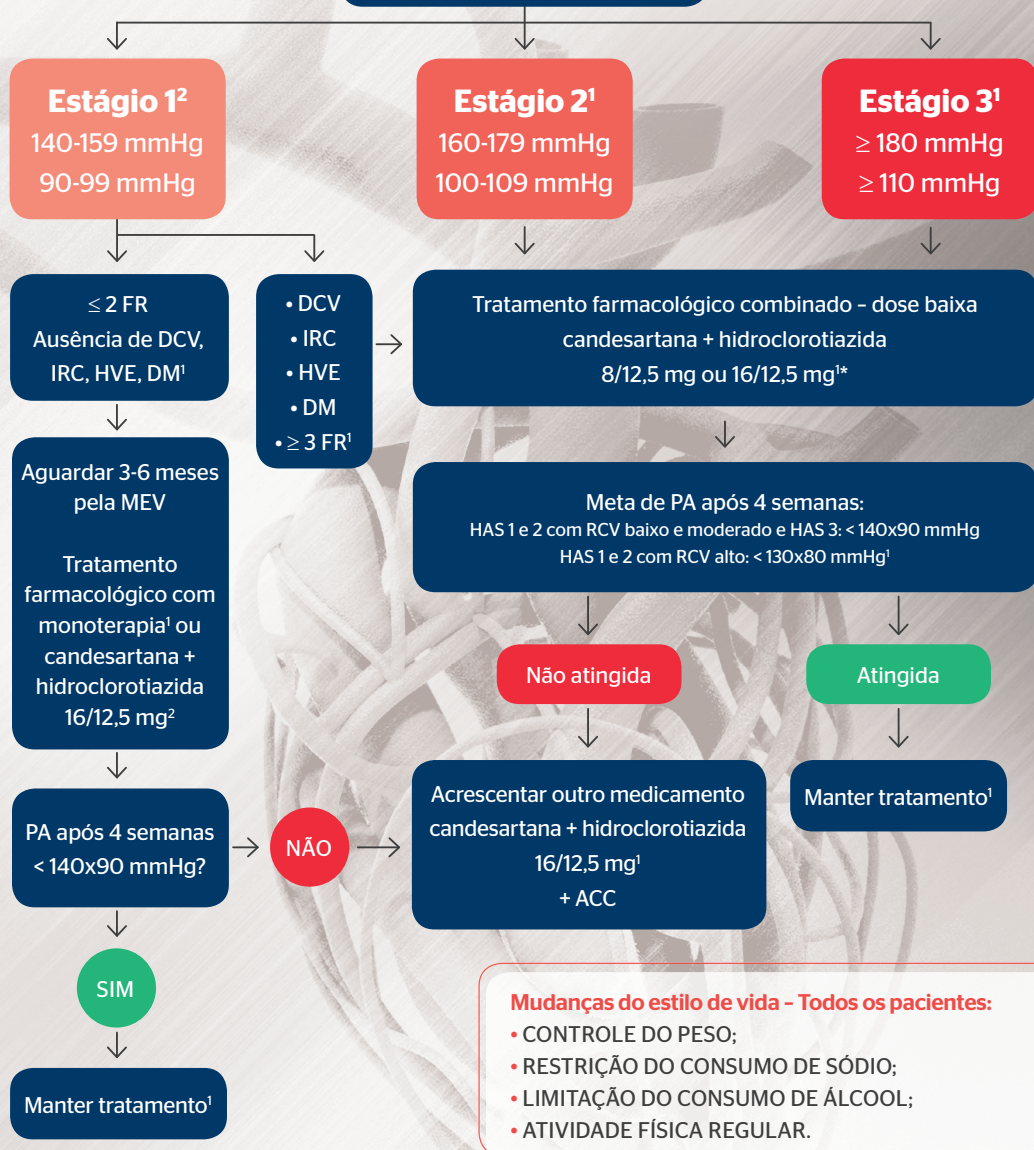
**Estágio 1$^2$**
140-159 mmHg
90-99 mmHg

**Estágio 2$^1$**
160-179 mmHg
100-109 mmHg

**Estágio 3$^1$**
$\geq$ 180 mmHg
$\geq$ 110 mmHg

$\leq$ 2 FR
Ausência de DCV, IRC, HVE, DM$^1$

• DCV
• IRC
• HVE
• DM
• $\geq$ 3 FR$^1$

Tratamento farmacológico combinado – dose baixa candesartana + hidroclorotiazida 8/12,5 mg ou 16/12,5 mg$^{1*}$

Aguardar 3-6 meses pela MEV

Tratamento farmacológico com monoterapia$^1$ ou candesartana + hidroclorotiazida 16/12,5 mg$^2$

Meta de PA após 4 semanas:
HAS 1 e 2 com RCV baixo e moderado e HAS 3: < 140x90 mmHg
HAS 1 e 2 com RCV alto: < 130x80 mmHg$^1$

Não atingida

Atingida

PA após 4 semanas < 140x90 mmHg?

NÃO

Acrescentar outro medicamento candesartana + hidroclorotiazida 16/12,5 mg$^1$ + ACC

Manter tratamento$^1$

SIM

Manter tratamento$^1$

Mudanças do estilo de vida – Todos os pacientes:
• CONTROLE DO PESO;
• RESTRIÇÃO DO CONSUMO DE SÓDIO;
• LIMITAÇÃO DO CONSUMO DE ÁLCOOL;
• ATIVIDADE FÍSICA REGULAR.